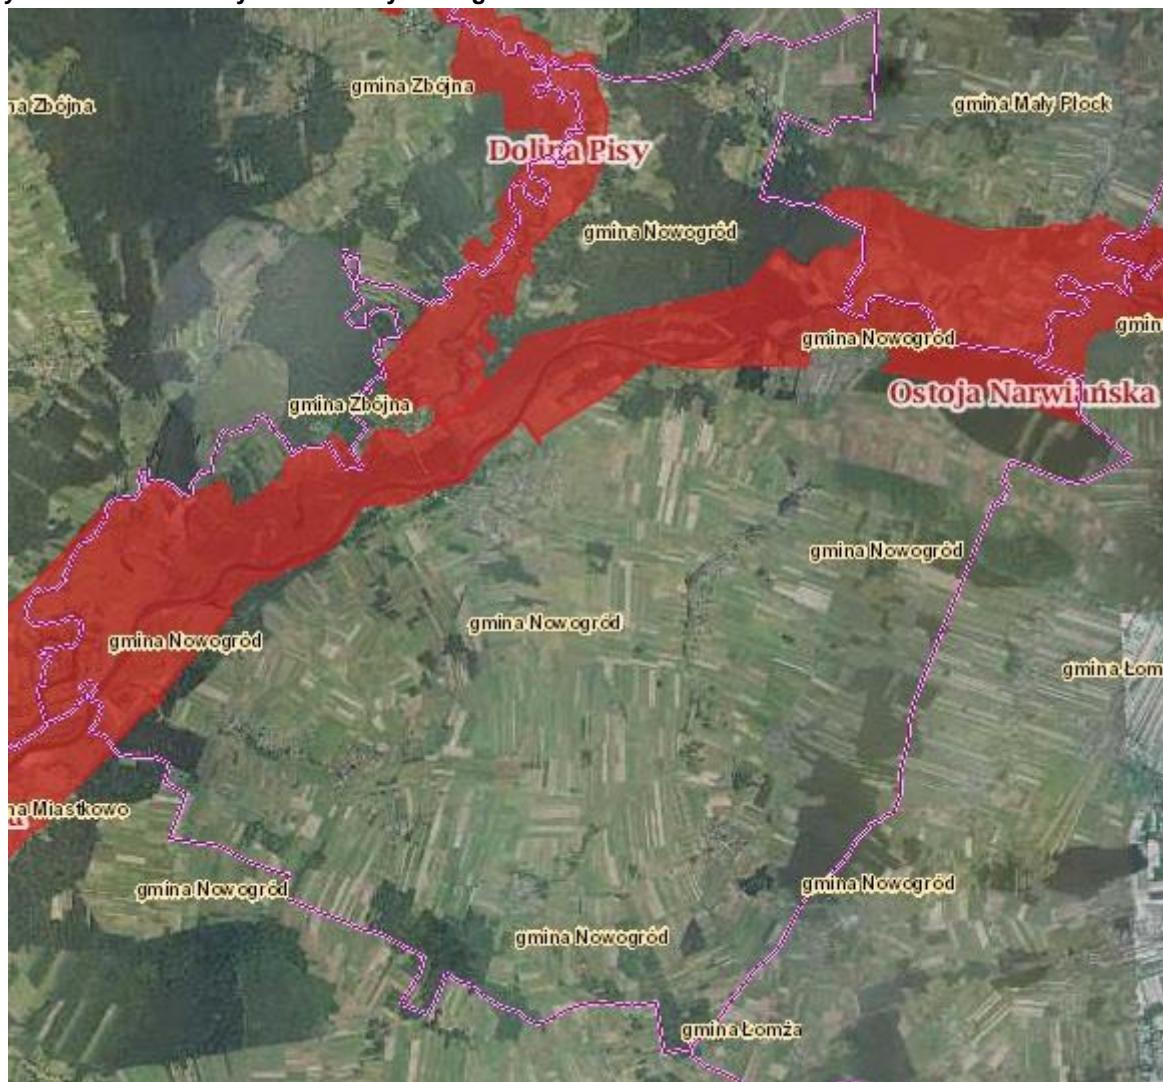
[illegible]

na Zbójna

gmina Zbójna

Dolina Pisy

gmina Mały Płock

gmina Nowogród

gmina Nowogród

gmin

Ostoja Narwiańska

gmina Zbójna

gmina Nowogród

gmina Nowogród

gmina Nowogród

gmina Łom

na Miastkowo

gmina Nowogród

gmina Nowogród

gmina Nowogród

gmina Łomża